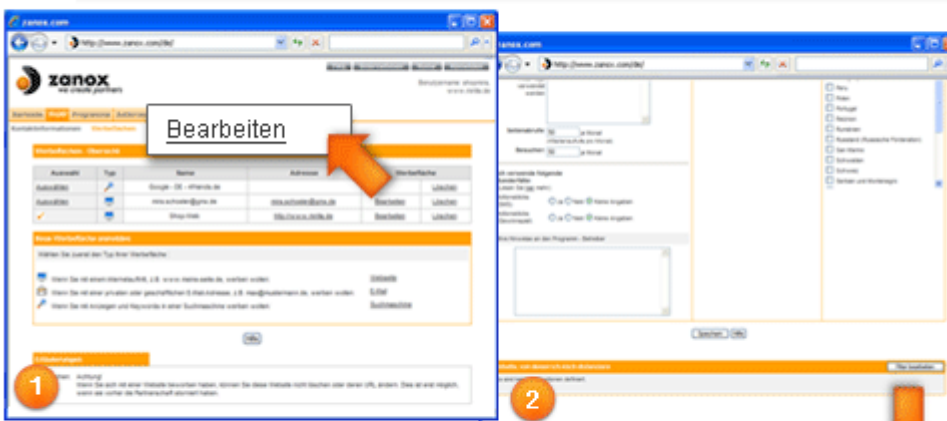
zanox.com

http://www.zanox.com/de/

zanox
we create partners

Benutzername ahoama
www.zeile.de

Startseite | Profil | Programme | Aktionen

Kontaktinformationen | Werbeflächen

Bearbeiten

Werbeflächen - Übersicht

| Auswahl | Typ | Name | Adresse | Werbefläche |
|---|---|---|---|---|
| Auswählen | | Google - DE - ehlende.de | | Löschen |
| Auswählen | | mira.schreier@gmx.de | mira.schreier@gmx.de | Bearbeiten | Löschen |
| | | Shop-Web | http://www.zeile.de | Bearbeiten | Löschen |

Neue Werbefläche anmelden

Wählen Sie zuerst den Typ Ihrer Werbefläche:

Wenn Sie mit einem Internetauftritt, z.B. www.meine-seite.de, werben wollen: Webseite

Wenn Sie mit einer privaten oder geschäftlichen E-Mail-Adresse, z.B. max@mustermann.de, werben wollen: E-Mail

Wenn Sie mit Anzeigen und Keywords in einer Suchmaschine werben wollen: Suchmaschine

Hilfe

Erläuterungen

Achtung!
Wenn Sie sich mit einer Website beworben haben, können Sie diese Website nicht löschen oder deren URL ändern. Dies ist erst möglich, wenn sie vorher die Partnerschaft storniert haben.

1

zanox.com

http://www.zanox.com/de/

Seitenaufrufe: pro Monat

Besucher: pro Monat

Ja | Nein | Keine Angaben

Speichern | Hilfe

Polen
Portugal
Rumänien
Russland (Russische Föderation)
San Marino
Schweden
Schweiz
Serbien und Montenegro

Datei hochladen

2